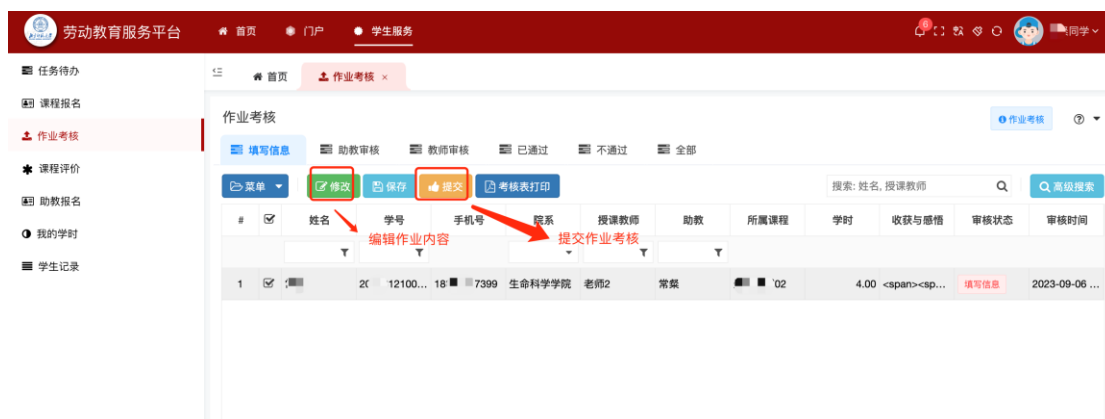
劳动教育服务平台 首页 门户 学生服务 同学

任务待办
课程报名
作业考核
课程评价
助教报名
我的学时
学生记录

首页 作业考核 ×

作业考核

作业考核

填写信息 助教审核 教师审核 已通过 不通过 全部

菜单 修改 保存 提交 考核表打印

搜索: 姓名, 授课教师

高级搜索

编辑作业内容

提交作业考核

| # | | 姓名 | 学号 | 手机号 | 院系 | 授课教师 | 助教 | 所属课程 | 学时 | 收获与感悟 | 审核状态 | 审核时间 |
|---|---|---|---|---|---|---|---|---|---|---|---|---|
| 1 | | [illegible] | 2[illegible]12100... | 18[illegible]7399 | 生命科学学院 | 老师2 | 常粲 | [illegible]'02 | 4.00 | <span><sp... | 填写信息 | 2023-09-06 ... |